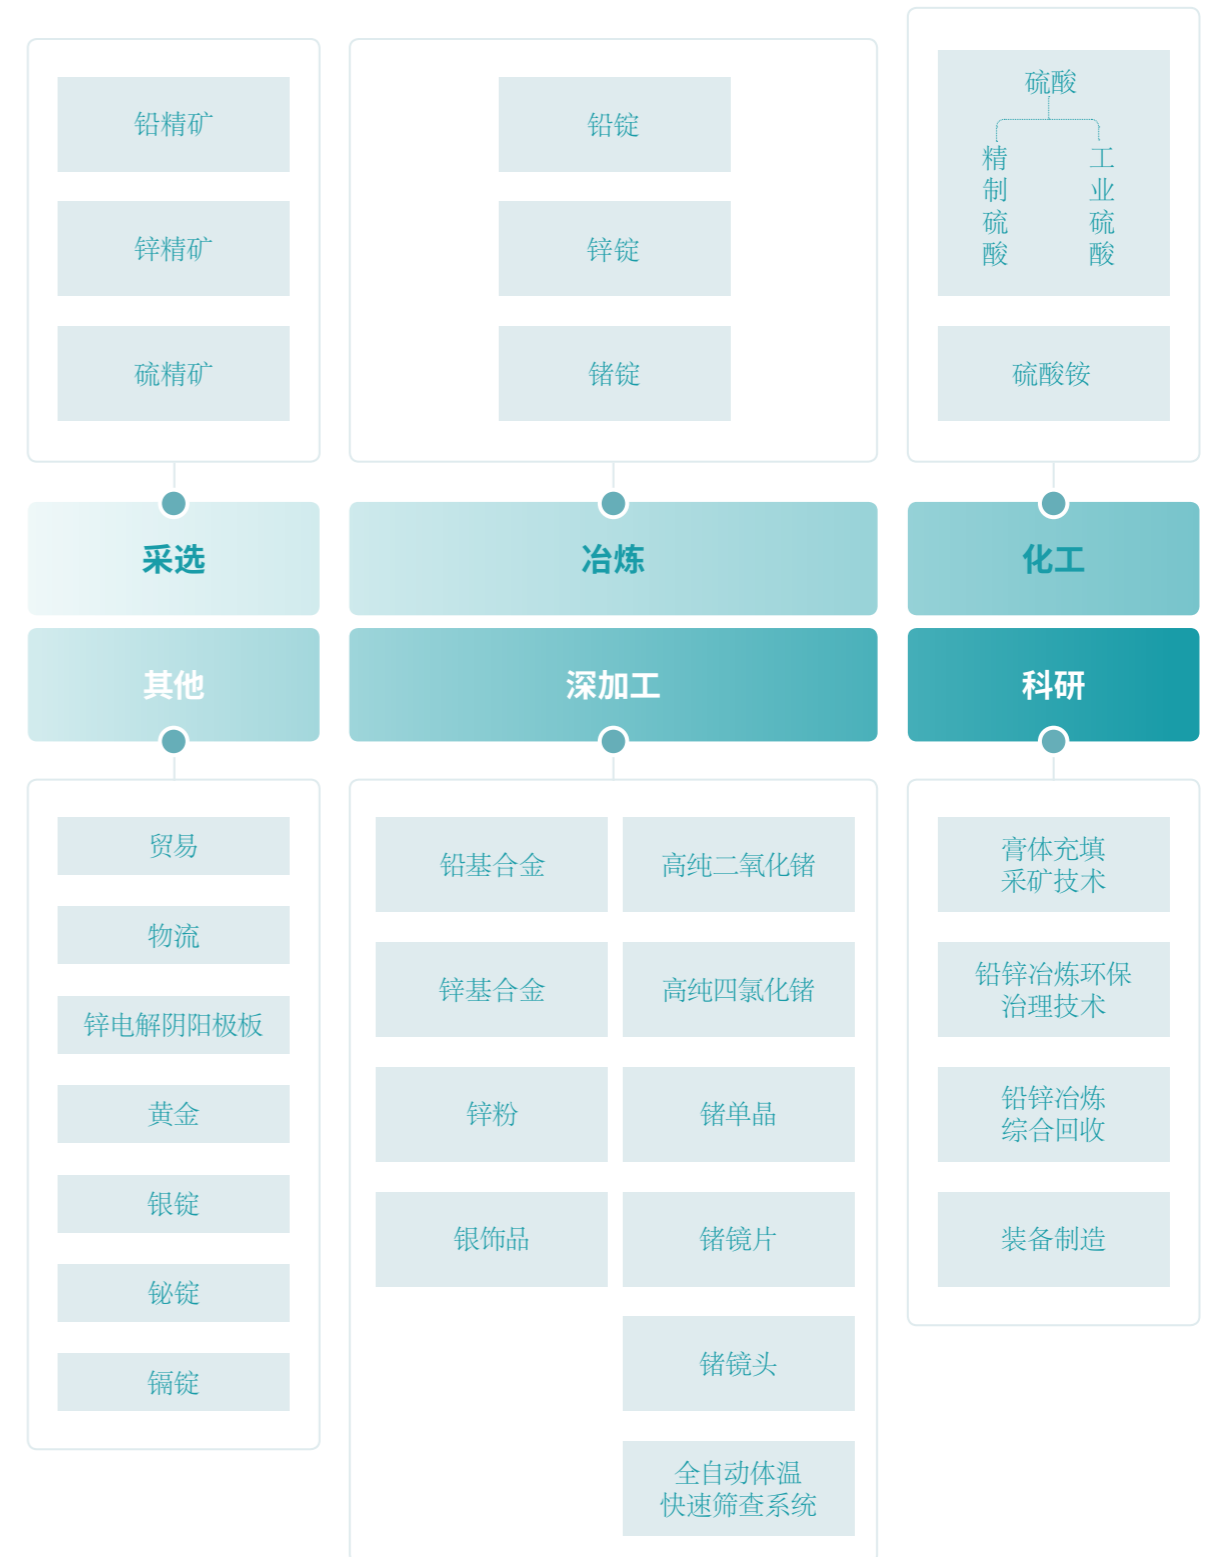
铅精矿

锌精矿

硫精矿

铅锭

锌锭

锗锭

硫酸

精制硫酸

工业硫酸

硫酸铵

采选

冶炼

化工

其他

深加工

科研

贸易

物流

锌电解阴阳极板

黄金

银锭

铋锭

镉锭

铅基合金

高纯二氧化锗

锌基合金

高纯四氯化锗

锌粉

锗单晶

银饰品

锗镜片

锗镜头

全自动体温快速筛查系统

膏体充填采矿技术

铅锌冶炼环保治理技术

铅锌冶炼综合回收

装备制造